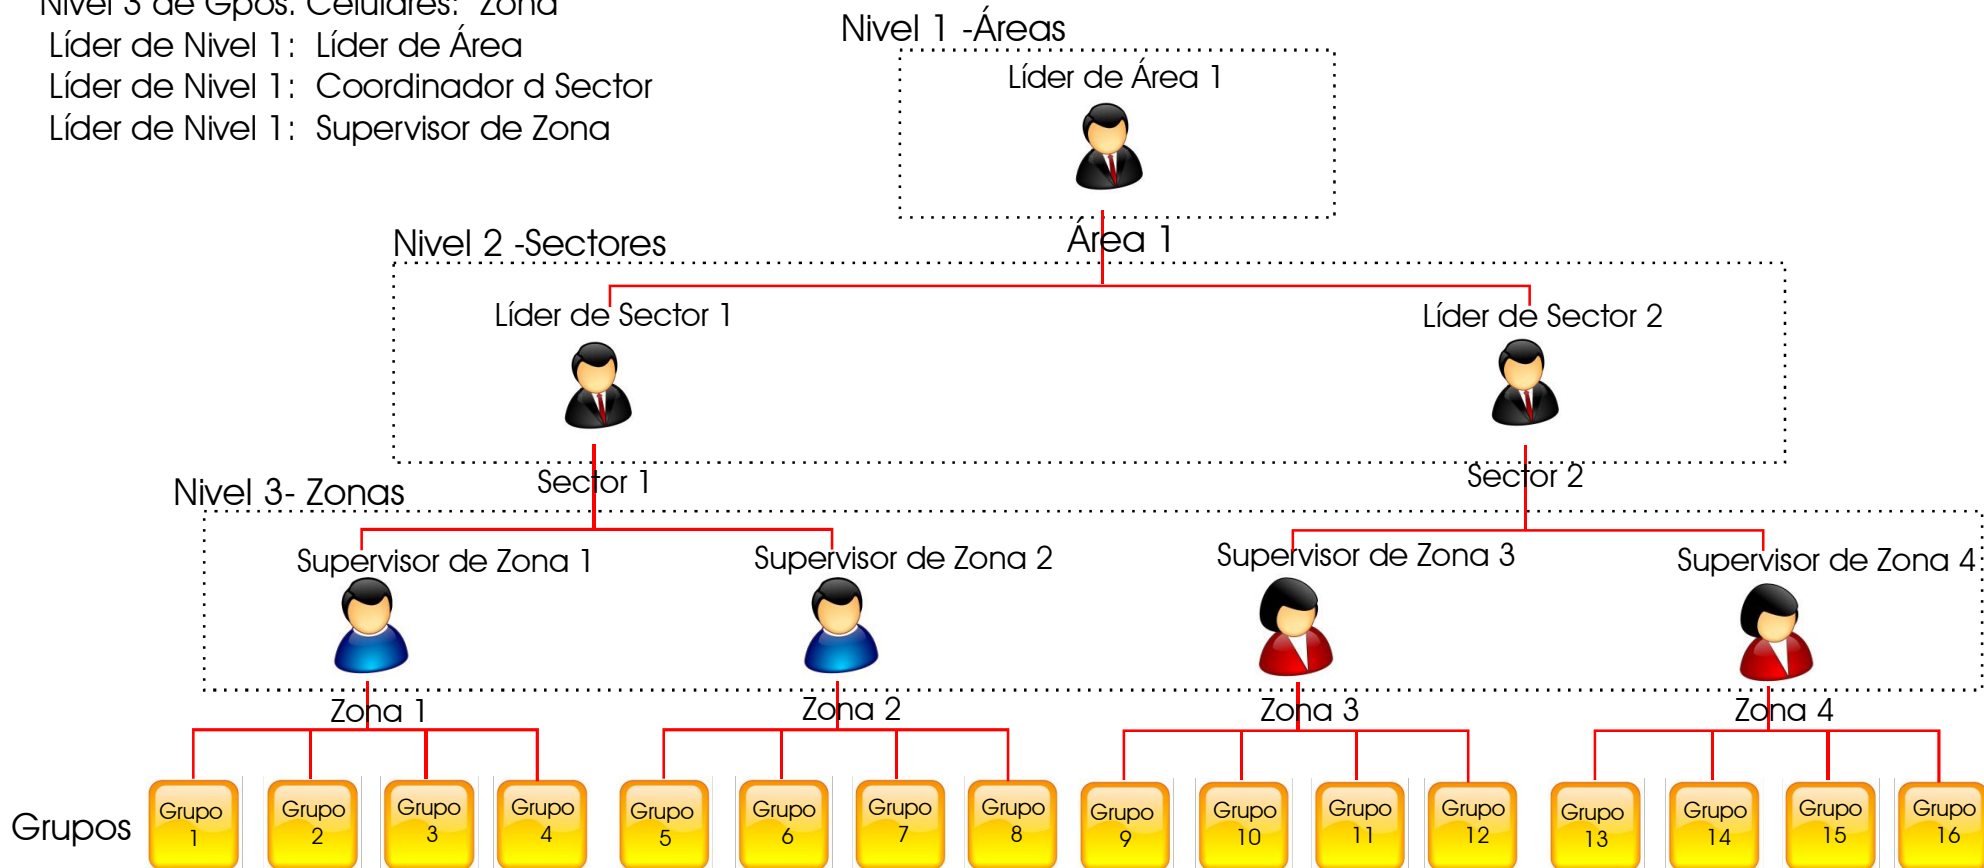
Nivel 3 de Gpos. Celulares: Zona
Líder de Nivel 1: Líder de Área
Líder de Nivel 1: Coordinador d Sector
Líder de Nivel 1: Supervisor de Zona

Nivel 1 -Áreas
Líder de Área 1
Área 1

Nivel 2 -Sectores
Líder de Sector 1
Líder de Sector 2
Sector 1
Sector 2

Nivel 3- Zonas
Supervisor de Zona 1
Supervisor de Zona 2
Supervisor de Zona 3
Supervisor de Zona 4
Zona 1
Zona 2
Zona 3
Zona 4

Grupos
Grupo 1
Grupo 2
Grupo 3
Grupo 4
Grupo 5
Grupo 6
Grupo 7
Grupo 8
Grupo 9
Grupo 10
Grupo 11
Grupo 12
Grupo 13
Grupo 14
Grupo 15
Grupo 16